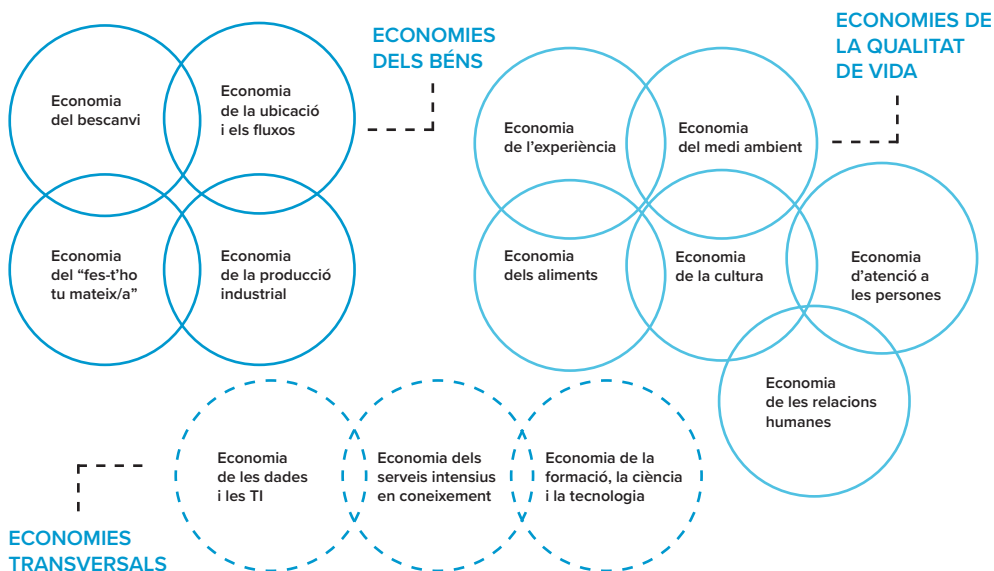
ECONOMIES DELS BÉNS

Economia del bescanvi

Economia de la ubicació i els fluxos

Economia del “fes-t’ho tu mateix/a”

Economia de la producció industrial

ECONOMIES DE LA QUALITAT DE VIDA

Economia de l’experiència

Economia del medi ambient

Economia dels aliments

Economia de la cultura

Economia d’atenció a les persones

Economia de les relacions humanes

Economia de les dades i les TI

Economia dels serveis intensius en coneixement

Economia de la formació, la ciència i la tecnologia

ECONOMIES TRANSVERSALS